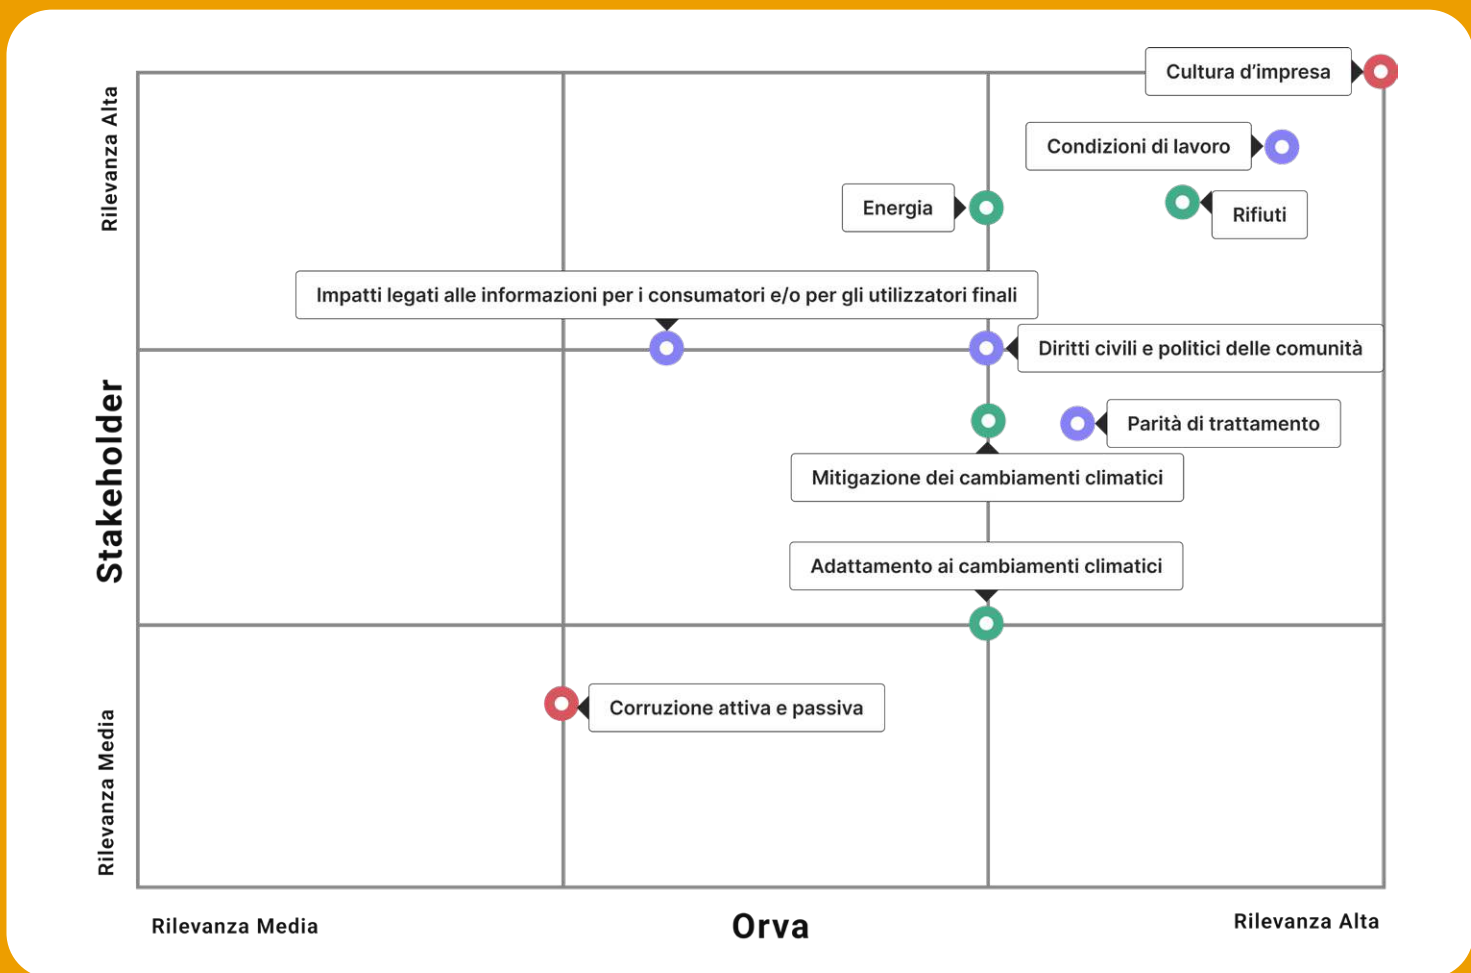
Rilevanza Alta

Stakeholder

Rilevanza Media

Cultura d’impresa

Condizioni di lavoro

Energia

Rifiuti

Impatti legati alle informazioni per i consumatori e/o per gli utilizzatori finali

Diritti civili e politici delle comunità

Parità di trattamento

Mitigazione dei cambiamenti climatici

Adattamento ai cambiamenti climatici

Corruzione attiva e passiva

Rilevanza Media

Orva

Rilevanza Alta